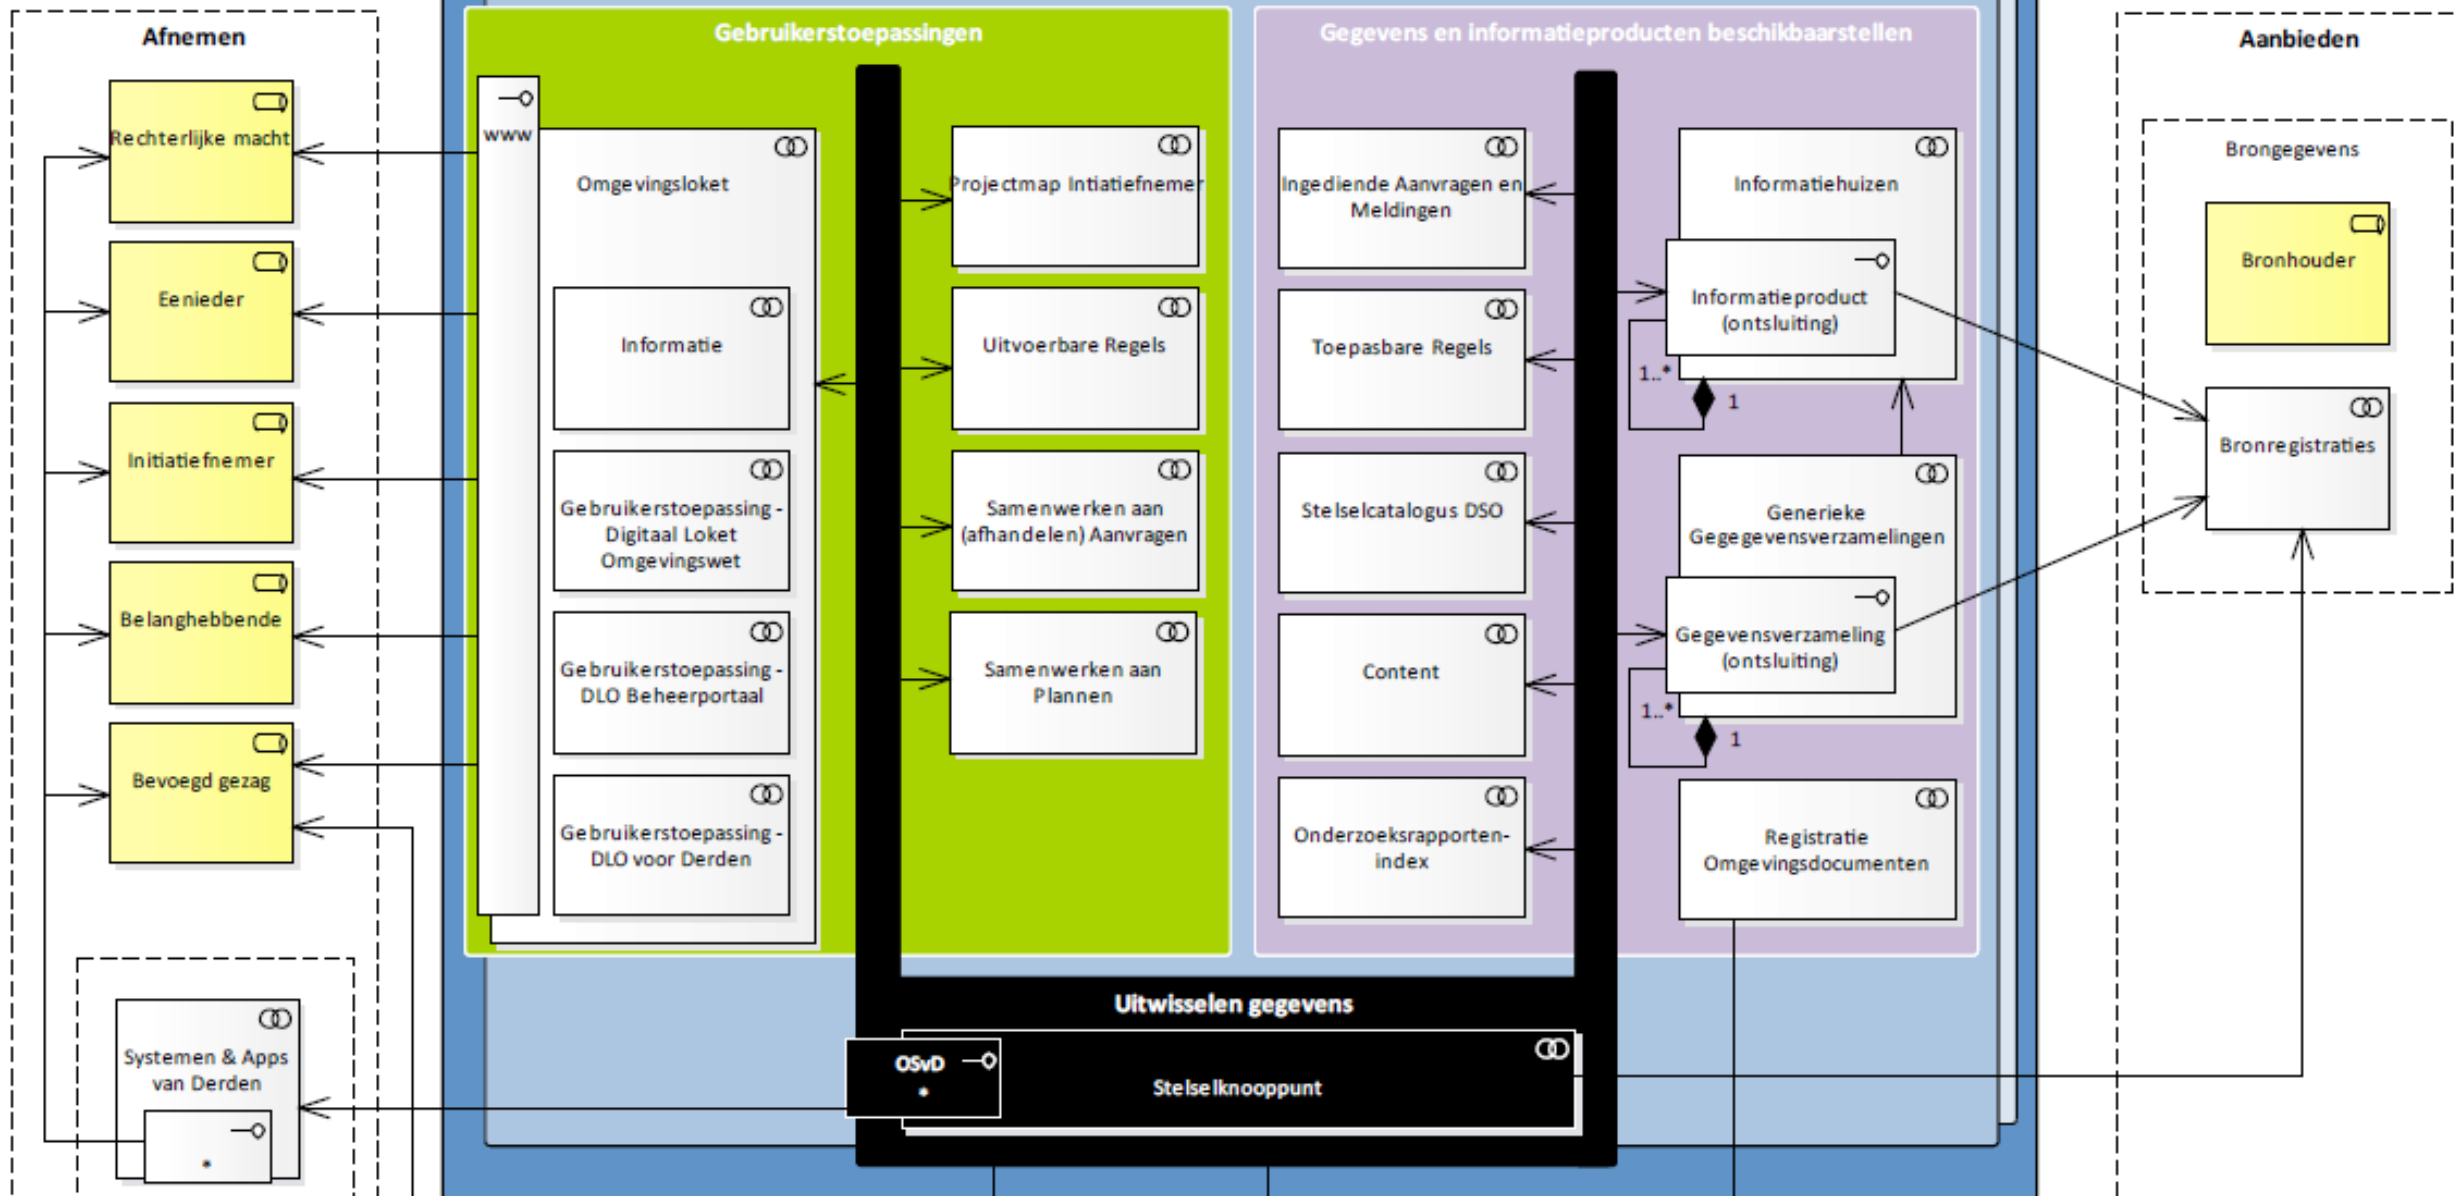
Afnemen

Rechterlijke macht

Eenieder

Initiatiefnemer

Belanghebbende

Bevoegd gezag

Systemen & Apps van Derden

Gebruikerstoepassingen

www

Omgevingsloket

Informatie

Gebruikerstoepassing - Digitaal Loket Omgevingswet

Gebruikerstoepassing - DLO Beheerportaal

Gebruikerstoepassing - DLO voor Derden

Projectmap Intiatiefnemer

Uitvoerbare Regels

Samenwerken aan (afhandelen) Aanvragen

Samenwerken aan Plannen

Gegevens en informatieproducten beschikbaarstellen

Ingediende Aanvragen en Meldingen

Toepasbare Regels

Stelselcatalogus DSO

Content

Onderzoeksrapporten-index

Informatiehuizen

Informatieproduct (ontsluiting)

1..*

1

Generieke Gegegevensverzamelingen

Gegevensverzameling (ontsluiting)

1..*

1

Registratie Omgevingsdocumenten

Uitwisselen gegevens

OSvD

Stelselknooppunt

Aanbieden

Brongegevens

Bronhouder

Bronregistraties